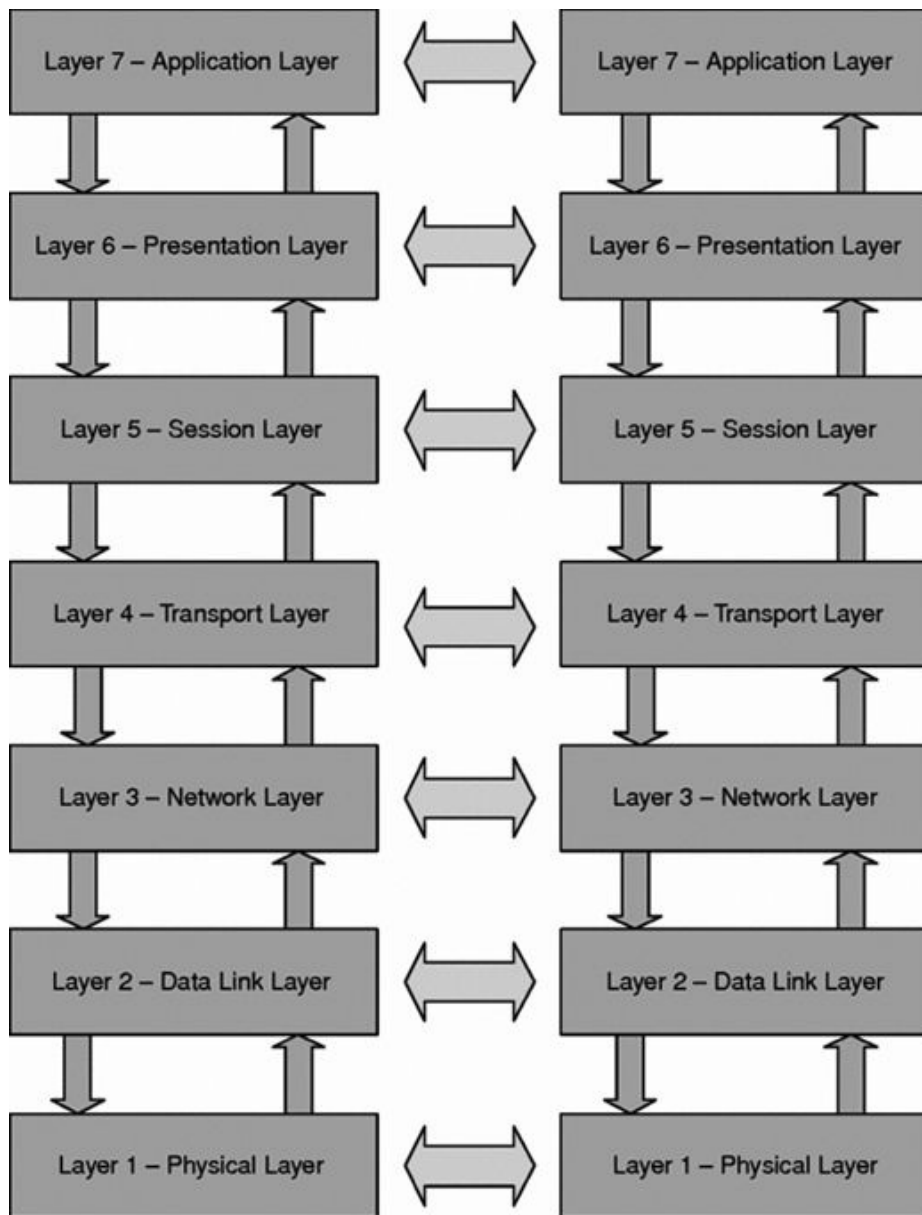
Layer 7 – Application Layer

Layer 7 – Application Layer

Layer 6 – Presentation Layer

Layer 6 – Presentation Layer

Layer 5 – Session Layer

Layer 5 – Session Layer

Layer 4 – Transport Layer

Layer 4 – Transport Layer

Layer 3 – Network Layer

Layer 3 – Network Layer

Layer 2 – Data Link Layer

Layer 2 – Data Link Layer

Layer 1 – Physical Layer

Layer 1 – Physical Layer